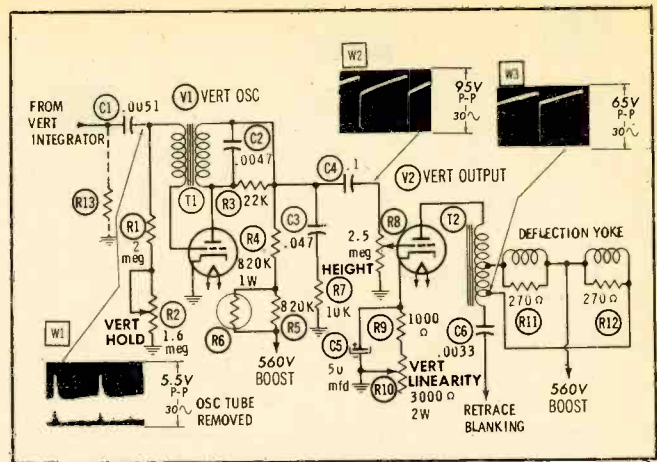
FROM VERT INTEGRATOR

C1 .0051

V1 VERT OSC

C2 .0047

T1

R3 22K

R13

R1 2 meg

R4 820K 1W

C3 .047

C4 .1

V2 VERT OUTPUT

R8 2.5 meg HEIGHT

R7 10K

T2

DEFLECTION YOKE

270 Ω R11

270 Ω R12

VERT HOLD

R2 1.6 meg

R6

820K R5

560V BOOST

R9 1000 Ω

C5 5u mfd

R10 VERT LINEARITY 3000 Ω 2W

C6 .0033

RETRACE BLANKING

560V BOOST

W1 5.5V P-P 30~ OSC TUBE REMOVED

W2 95V P-P 30~

W3 65V P-P 30~